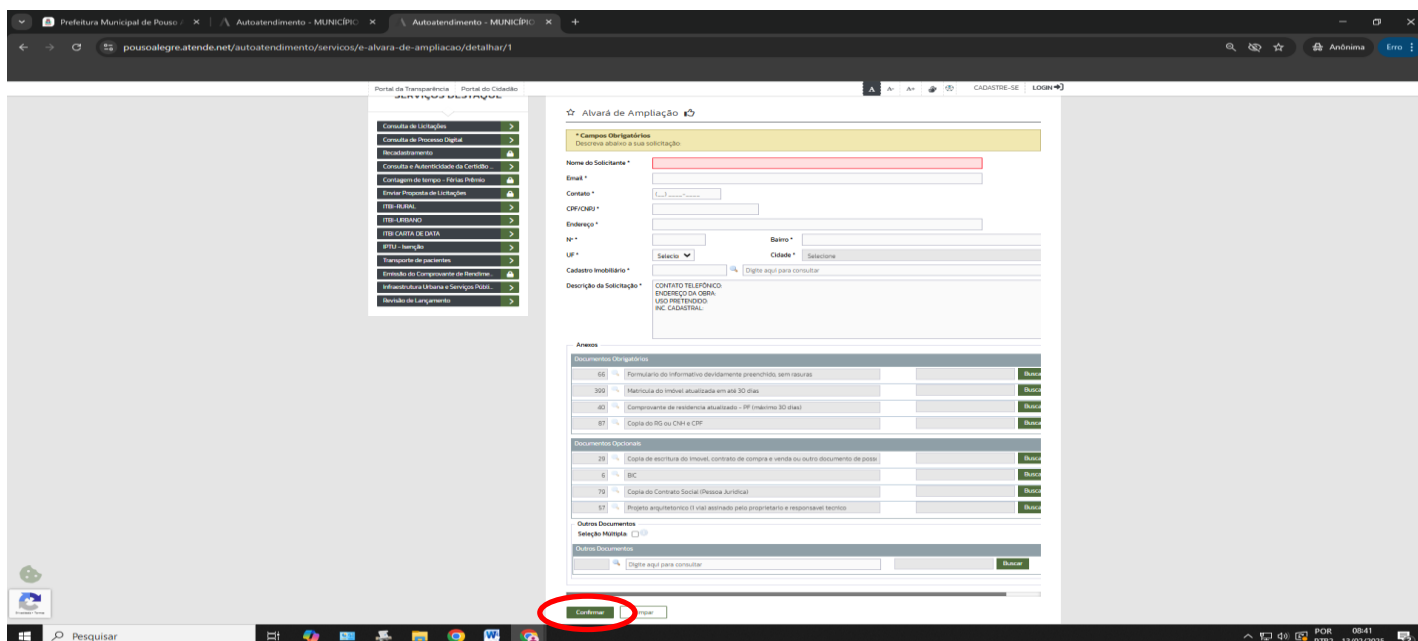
Prefeitura Municipal de Pouso A ×
Autoatendimento - MUNICÍPIO ×
Autoatendimento - MUNICÍPIO ×
+

pousoalegre.atende.net/autoatendimento/servicos/e-alvara-de-ampliacao/detalhar/1

Anônima
Erro

Portal da Transparência
Portal do Cidadão
SERVIÇOS DESTAQUE

A A- A+
CADASTRE-SE
LOGIN

Consulta de Licitações
Consulta de Processo Digital
Recadastramento
Consulta e Autenticidade da Certidão ...
Contagem de tempo - Férias Prêmio
Enviar Proposta de Licitações
ITBI-RURAL
ITBI-URBANO
ITBI CARTA DE DATA
IPTU - Isenção
Transporte de pacientes
Emissão do Comprovante de Rendime...
Infraestrutura Urbana e Serviços Públi...
Revisão de Lançamento

Alvará de Ampliação

* Campos Obrigatórios
Descreva abaixo a sua solicitação

Nome do Solicitante *
Email *
Contato *
(__) ____-____
CPF/CNPJ *
Endereço *
Nº *
Bairro *
UF *
Selecio
Cidade *
Selecione
Cadastro Imobiliário *
Digite aqui para consultar
Descrição da Solicitação *
CONTATO TELEFÔNICO:
ENDEREÇO DA OBRA:
USO PRETENDIDO:
INC. CADASTRAL:

Anexos
Documentos Obrigatórios
66 | Formulario do Informativo devidamente preenchido, sem rasuras | Busca
399 | Matricula do imóvel atualizada em até 30 dias | Busca
40 | Comprovante de residencia atualizado - PF (máximo 30 dias) | Busca
87 | Copia do RG ou CNH e CPF | Busca

Documentos Opcionais
28 | Copia de escritura do imovel, contrato de compra e venda ou outro documento de poss | Busca
6 | BIC | Busca
79 | Copia do Contrato Social (Pessoa Juridica) | Busca
57 | Projeto arquitetonico (1 via) assinado pelo proprietario e responsavel tecnico | Busca

Outros Documentos
Seleção Múltipla
Outros Documentos
Digite aqui para consultar
Buscar

Confirmar
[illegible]mpar

Pesquisar
POR PTB2
08:41
13/03/2025